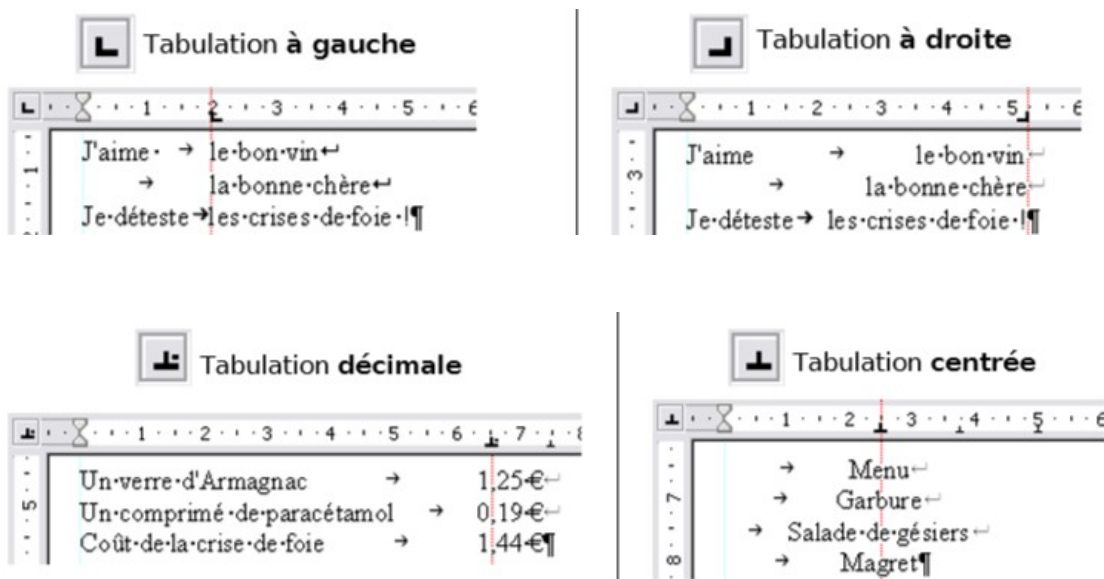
Tabulation **à gauche**

1 · · · 2 · · · 3 · · · 4 · · · 5 · · · 6

J'aime· → le·bon·vin↵
→ la·bonne·chère↵
Je·déteste→les·crises·de·foie·!¶

Tabulation **à droite**

1 · · · 2 · · · 3 · · · 4 · · · 5 · · · 6

J'aime → le·bon·vin↵
→ la·bonne·chère↵
Je·déteste→ les·crises·de·foie·!¶

Tabulation **décimale**

1 · · · 2 · · · 3 · · · 4 · · · 5 · · · 6 · · · 7 · · · 8

Un·verre·d'Armagnac → 1,25·€↵
Un·comprimé·de·paracétamol → 0,19·€↵
Coût·de·la·crise·de·foie → 1,44·€¶

Tabulation **centrée**

1 · · · 2 · · · 3 · · · 4 · · · 5 · · · 6

→ Menu↵
→ Garbure↵
→ Salade·de·gésiers↵
→ Magret¶